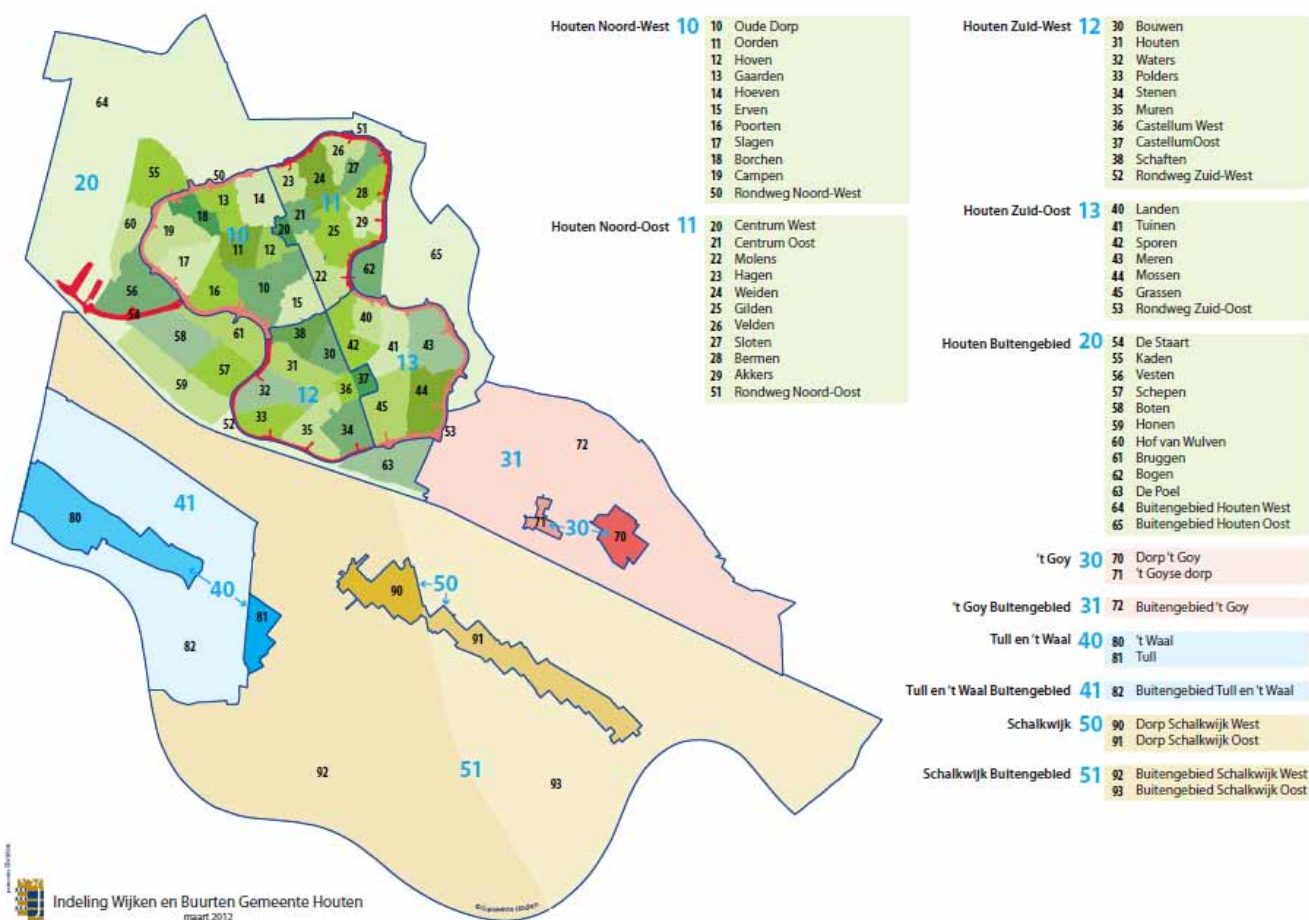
64
20
55
50
60
13
14
18
19
10
11
12
17
16
56
54
58
61
57
59
52
51
26
27
23
24
28
11
21
29
20
25
22
62
65
15
38
40
30
42
41
43
13
31
36
37
12
32
44
45
33
35
34
53
63
31
72
71
30
70
41
80
40
81
82
90
50
91
92
51
93

Houten Noord-West 10
10 Oude Dorp
11 Oorden
12 Hoven
13 Gaarden
14 Hoeven
15 Erven
16 Poorten
17 Slagen
18 Borchen
19 Campen
50 Rondweg Noord-West

Houten Noord-Oost 11
20 Centrum West
21 Centrum Oost
22 Molens
23 Hagen
24 Weiden
25 Gilden
26 Velden
27 Sloten
28 Bermen
29 Akkers
51 Rondweg Noord-Oost

Houten Zuid-West 12
30 Bouwen
31 Houten
32 Waters
33 Polders
34 Stenen
35 Muren
36 Castellum West
37 CastellumOost
38 Schaften
52 Rondweg Zuid-West

Houten Zuid-Oost 13
40 Landen
41 Tuinen
42 Sporen
43 Meren
44 Mossen
45 Grassen
53 Rondweg Zuid-Oost

Houten Buitengebied 20
54 De Staart
55 Kaden
56 Vesten
57 Schepen
58 Boten
59 Honen
60 Hof van Wulven
61 Bruggen
62 Bogen
63 De Poel
64 Buitengebied Houten West
65 Buitengebied Houten Oost

't Goy 30
70 Dorp 't Goy
71 't Goyse dorp

't Goy Buitengebied 31
72 Buitengebied 't Goy

Tull en 't Waal 40
80 't Waal
81 Tull

Tull en 't Waal Buitengebied 41
82 Buitengebied Tull en 't Waal

Schalkwijk 50
90 Dorp Schalkwijk West
91 Dorp Schalkwijk Oost

Schalkwijk Buitengebied 51
92 Buitengebied Schalkwijk West
93 Buitengebied Schalkwijk Oost

Indeling Wijken en Buurten Gemeente Houten
maart 2012
©Gemeente Houten